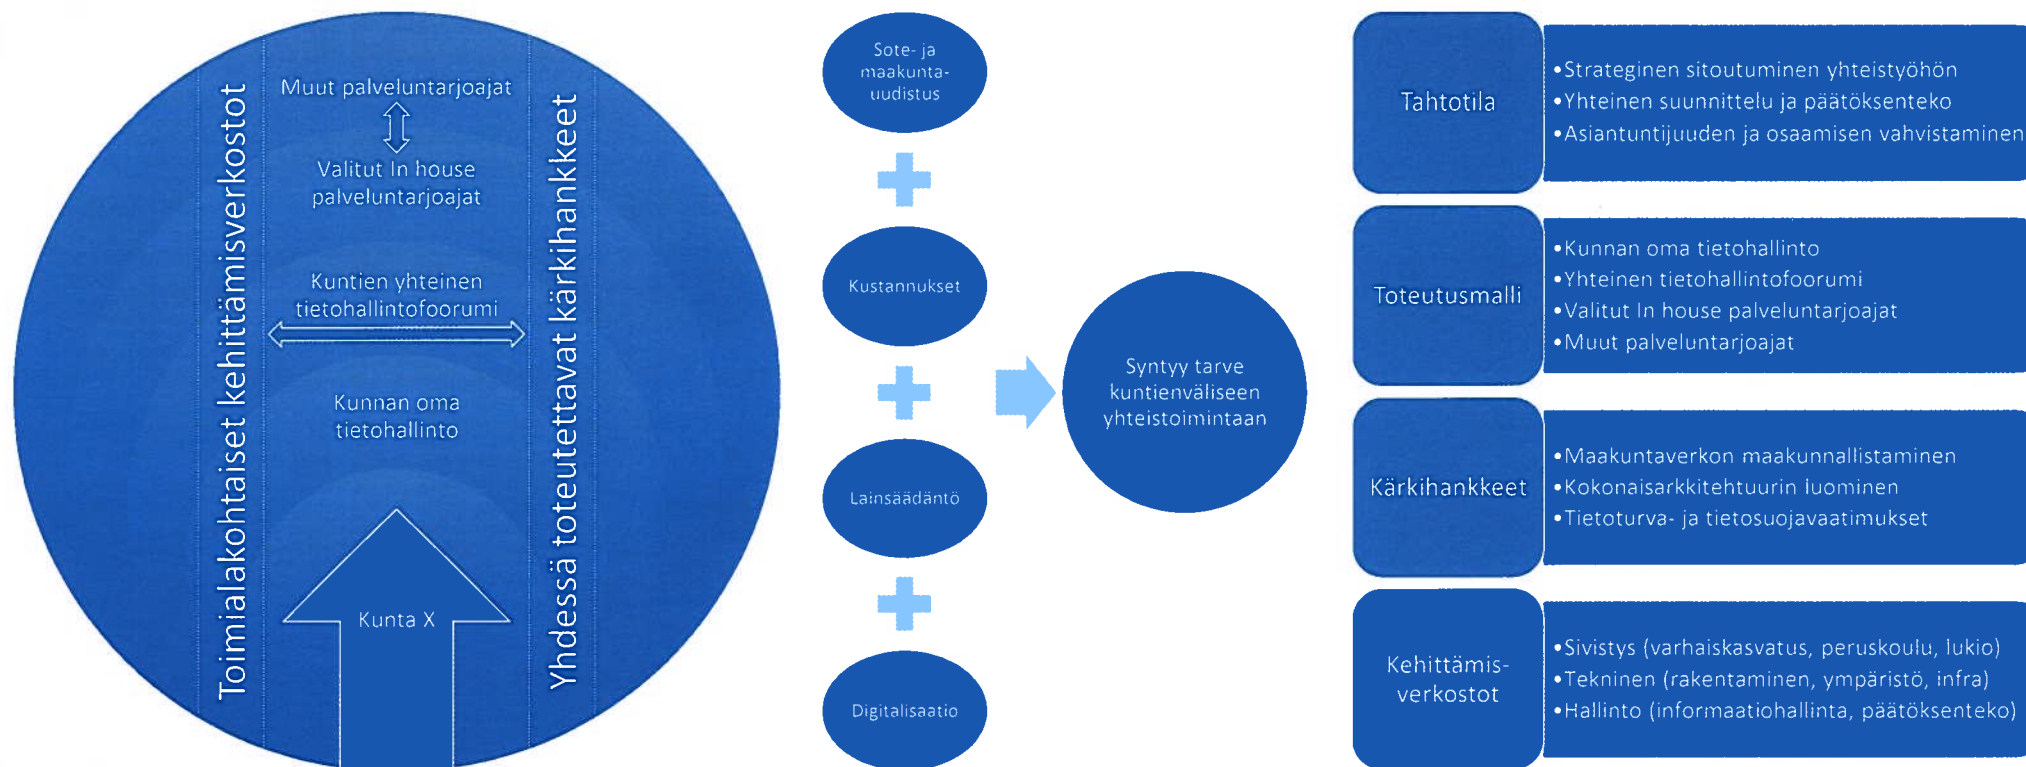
Toimialakohtaiset kehittämisverkostot

Muut palveluntarjoajat

Valitut In house palveluntarjoajat

Kuntien yhteinen tietohallintofoorumi

Kunnan oma tietohallinto

Kunta X

Yhdessä toteutettavat kärkihankkeet

Sote- ja maakunta-uudistus

Kustannukset

Lainsäädäntö

Digitalisaatio

Syntyy tarve kuntienväliseen yhteistoimintaan

Tahtotila

•Strateginen sitoutuminen yhteistyöhön
•Yhteinen suunnittelu ja päätöksenteko
•Asiantuntijuuden ja osaamisen vahvistaminen

Toteutusmalli

•Kunnan oma tietohallinto
•Yhteinen tietohallintofoorumi
•Valitut In house palveluntarjoajat
•Muut palveluntarjoajat

Kärkihankkeet

•Maakuntaverkon maakunnallistaminen
•Kokonaisarkkitehtuurin luominen
•Tietoturva- ja tietosuojavaatimukset

Kehittämis-verkostot

•Sivistys (varhaiskasvatus, peruskoulu, lukio)
•Tekninen (rakentaminen, ympäristö, infra)
•Hallinto (informaatiohallinta, päätöksenteko)